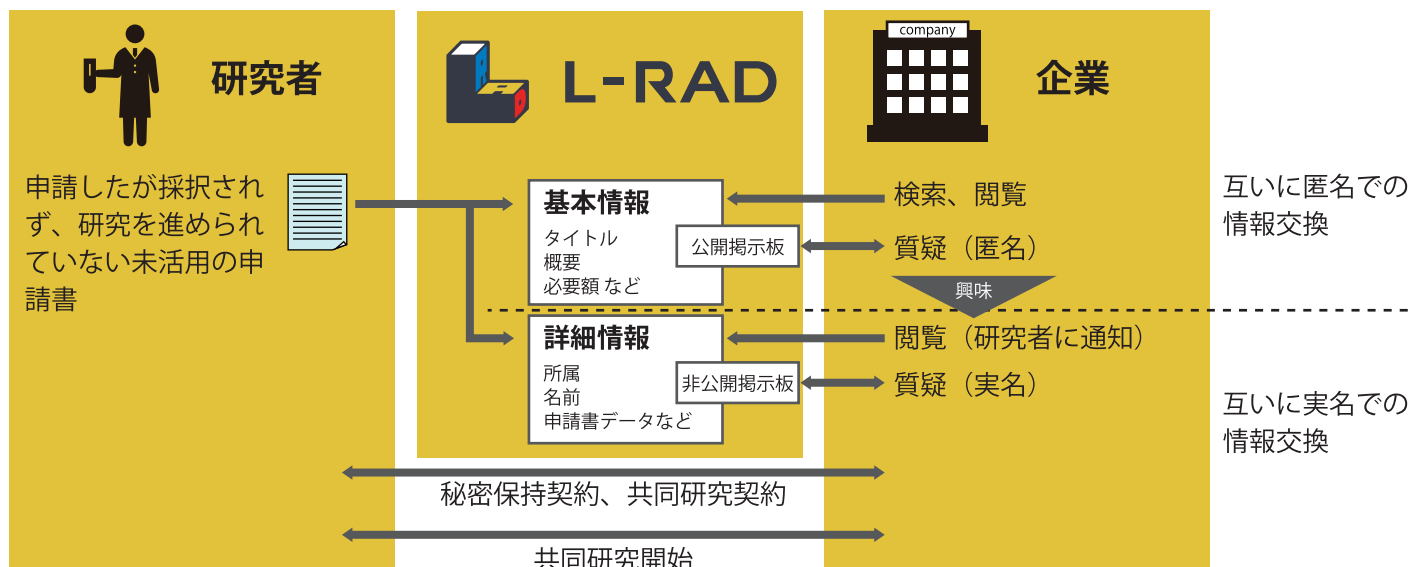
研究者

L-RAD

company

企業

申請したが採択されず、研究を進められていない未活用の申請書

基本情報

タイトル
概要
必要額 など

公開掲示板

検索、閲覧

質疑（匿名）

互いに匿名での情報交換

興味

詳細情報

所属
名前
申請書データなど

非公開掲示板

閲覧（研究者に通知）

質疑（実名）

互いに実名での情報交換

秘密保持契約、共同研究契約

共同研究開始